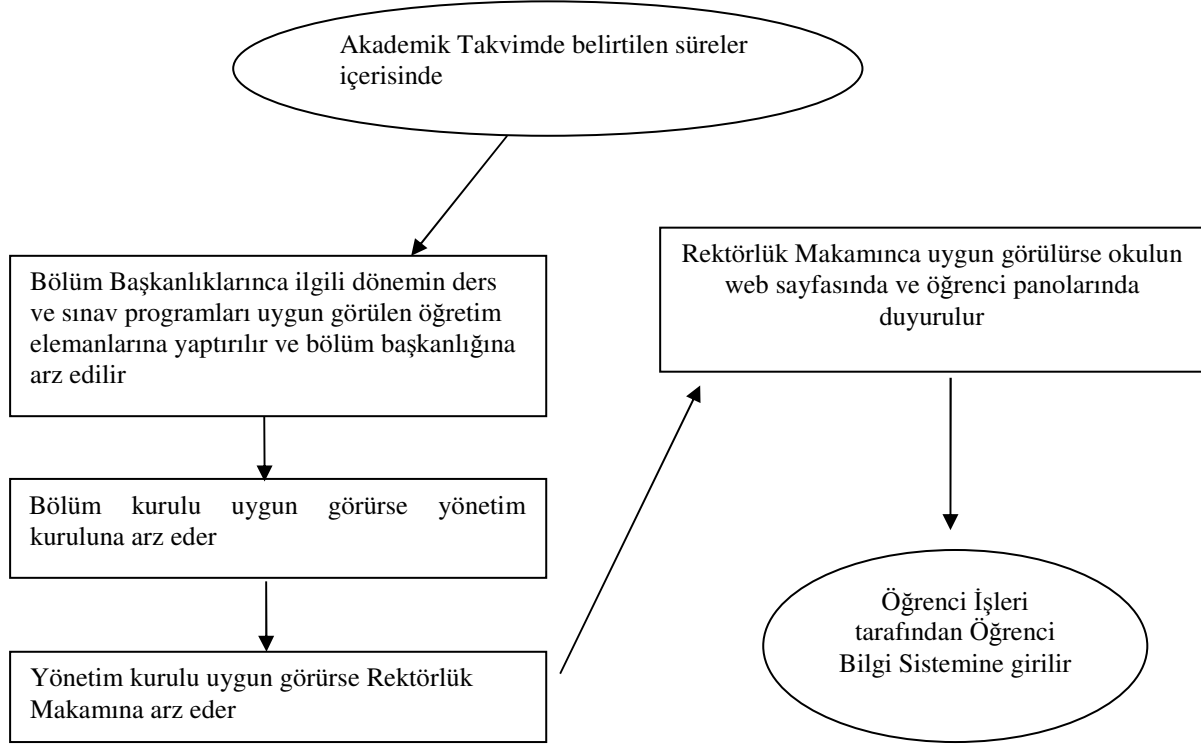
Akademik Takvimde belirtilen süreler içerisinde

Bölüm Başkanlıklarınca ilgili dönemin ders ve sınav programları uygun görülen öğretim elemanlarına yaptırılır ve bölüm başkanlığına arz edilir

Bölüm kurulu uygun görürse yönetim kuruluna arz eder

Yönetim kurulu uygun görürse Rektörlük Makamına arz eder

Rektörlük Makamınca uygun görülürse okulun web sayfasında ve öğrenci panolarında duyurulur

Öğrenci İşleri tarafından Öğrenci Bilgi Sistemine girilir